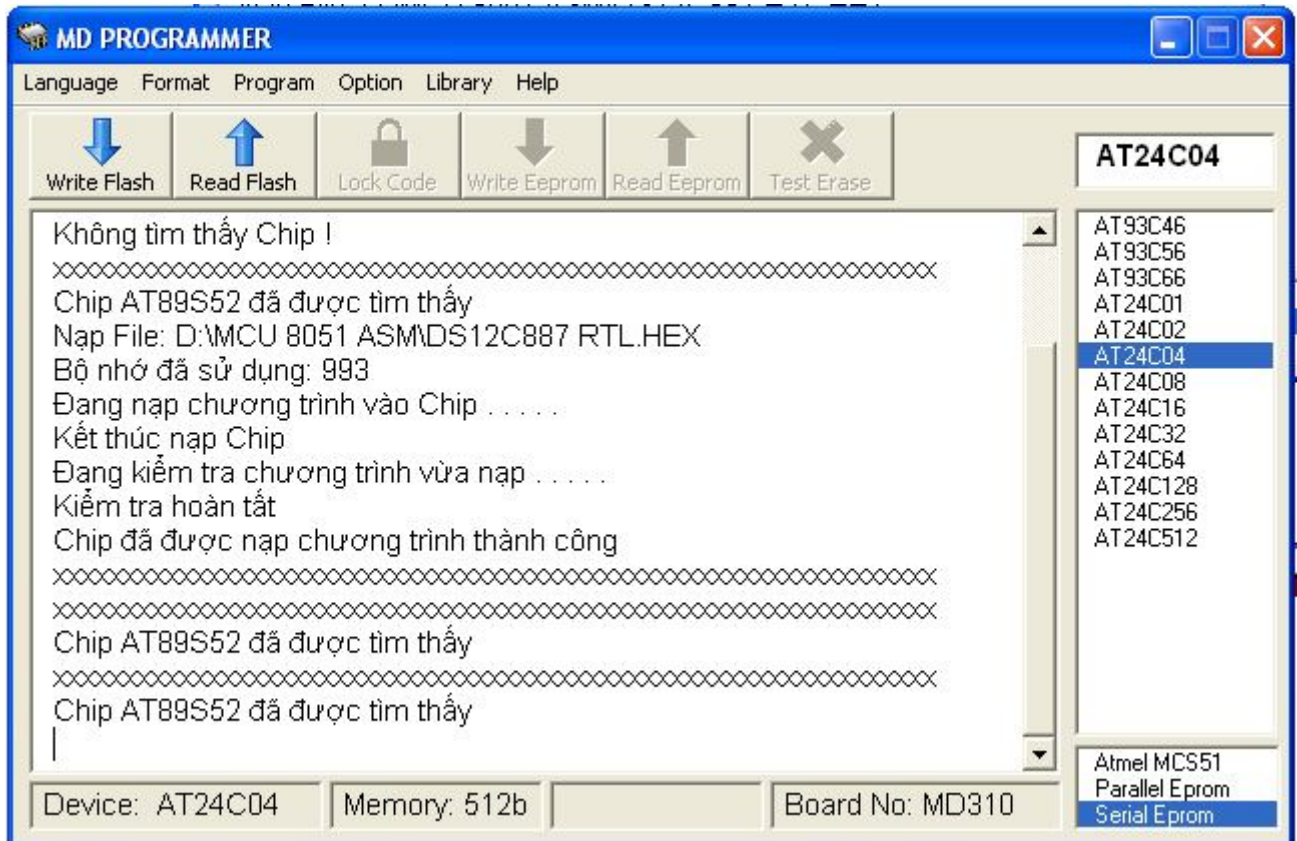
MD PROGRAMMER

Language Format Program Option Library Help

Write Flash | Read Flash | Lock Code | Write Eeprom | Read Eeprom | Test Erase

AT24C04

Không tìm thấy Chip !
xxxxxxxxxxxxxxxxxxxxxxxxxxxxxxxxxxxxxxxxxxxxxxxxxxxxxxxxxx
Chip AT89S52 đã được tìm thấy
Nạp File: D:\MCU 8051 ASM\DS12C887 RTL.HEX
Bộ nhớ đã sử dụng: 993
Đang nạp chương trình vào Chip . . . . .
Kết thúc nạp Chip
Đang kiểm tra chương trình vừa nạp . . . . .
Kiểm tra hoàn tất
Chip đã được nạp chương trình thành công
xxxxxxxxxxxxxxxxxxxxxxxxxxxxxxxxxxxxxxxxxxxxxxxxxxxxxxxxxx
xxxxxxxxxxxxxxxxxxxxxxxxxxxxxxxxxxxxxxxxxxxxxxxxxxxxxxxxxx
Chip AT89S52 đã được tìm thấy
xxxxxxxxxxxxxxxxxxxxxxxxxxxxxxxxxxxxxxxxxxxxxxxxxxxxxxxxxx
Chip AT89S52 đã được tìm thấy

AT93C46
AT93C56
AT93C66
AT24C01
AT24C02
AT24C04
AT24C08
AT24C16
AT24C32
AT24C64
AT24C128
AT24C256
AT24C512

Atmel MCS51
Parallel Eprom
Serial Eprom

Device: AT24C04 | Memory: 512b | Board No: MD310